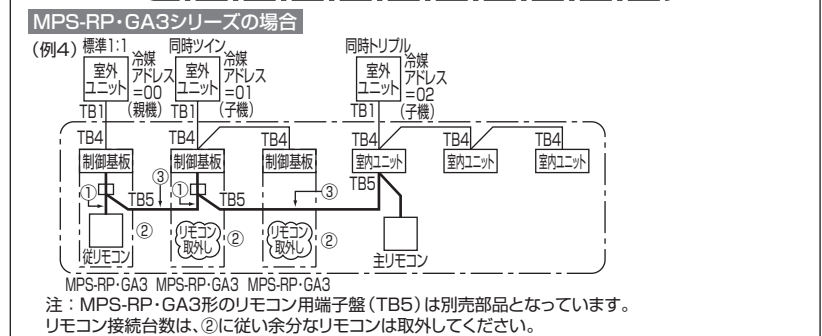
MPS-RP・GA3シリーズの場合

(例4) 標準1:1
室外ユニット
冷媒アドレス=00
(親機)
TB1

同時ツイン
室外ユニット
冷媒アドレス=01
(子機)
TB1

同時トリプル
室外ユニット
冷媒アドレス=02
(子機)
TB1

TB4
制御基板
①
③
②
従リモコン

TB4
制御基板
①
③
TB5
②
リモコン取外し

TB4
制御基板
③
TB5
②
リモコン取外し

TB4
室内ユニット
TB5

TB4
室内ユニット

TB4
室内ユニット

主リモコン

MPS-RP・GA3 MPS-RP・GA3 MPS-RP・GA3

注：MPS-RP・GA3形のリモコン用端子盤（TB5）は別売部品となっています。
リモコン接続台数は、②に従い余分なリモコンは取外してください。